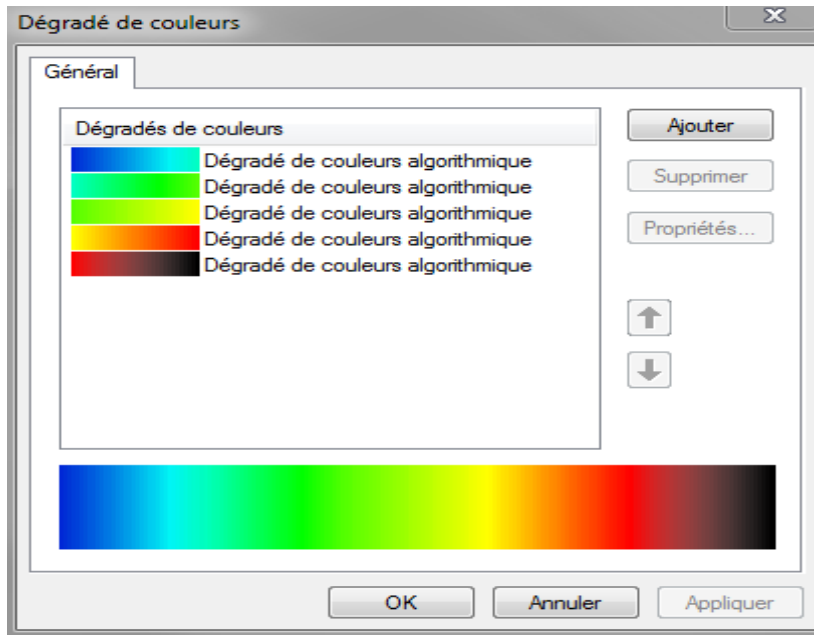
Dégradé de couleurs

Général

Dégradés de couleurs

Dégradé de couleurs algorithmique
Dégradé de couleurs algorithmique
Dégradé de couleurs algorithmique
Dégradé de couleurs algorithmique
Dégradé de couleurs algorithmique

Ajouter
Supprimer
Propriétés...

OK
Annuler
Appliquer